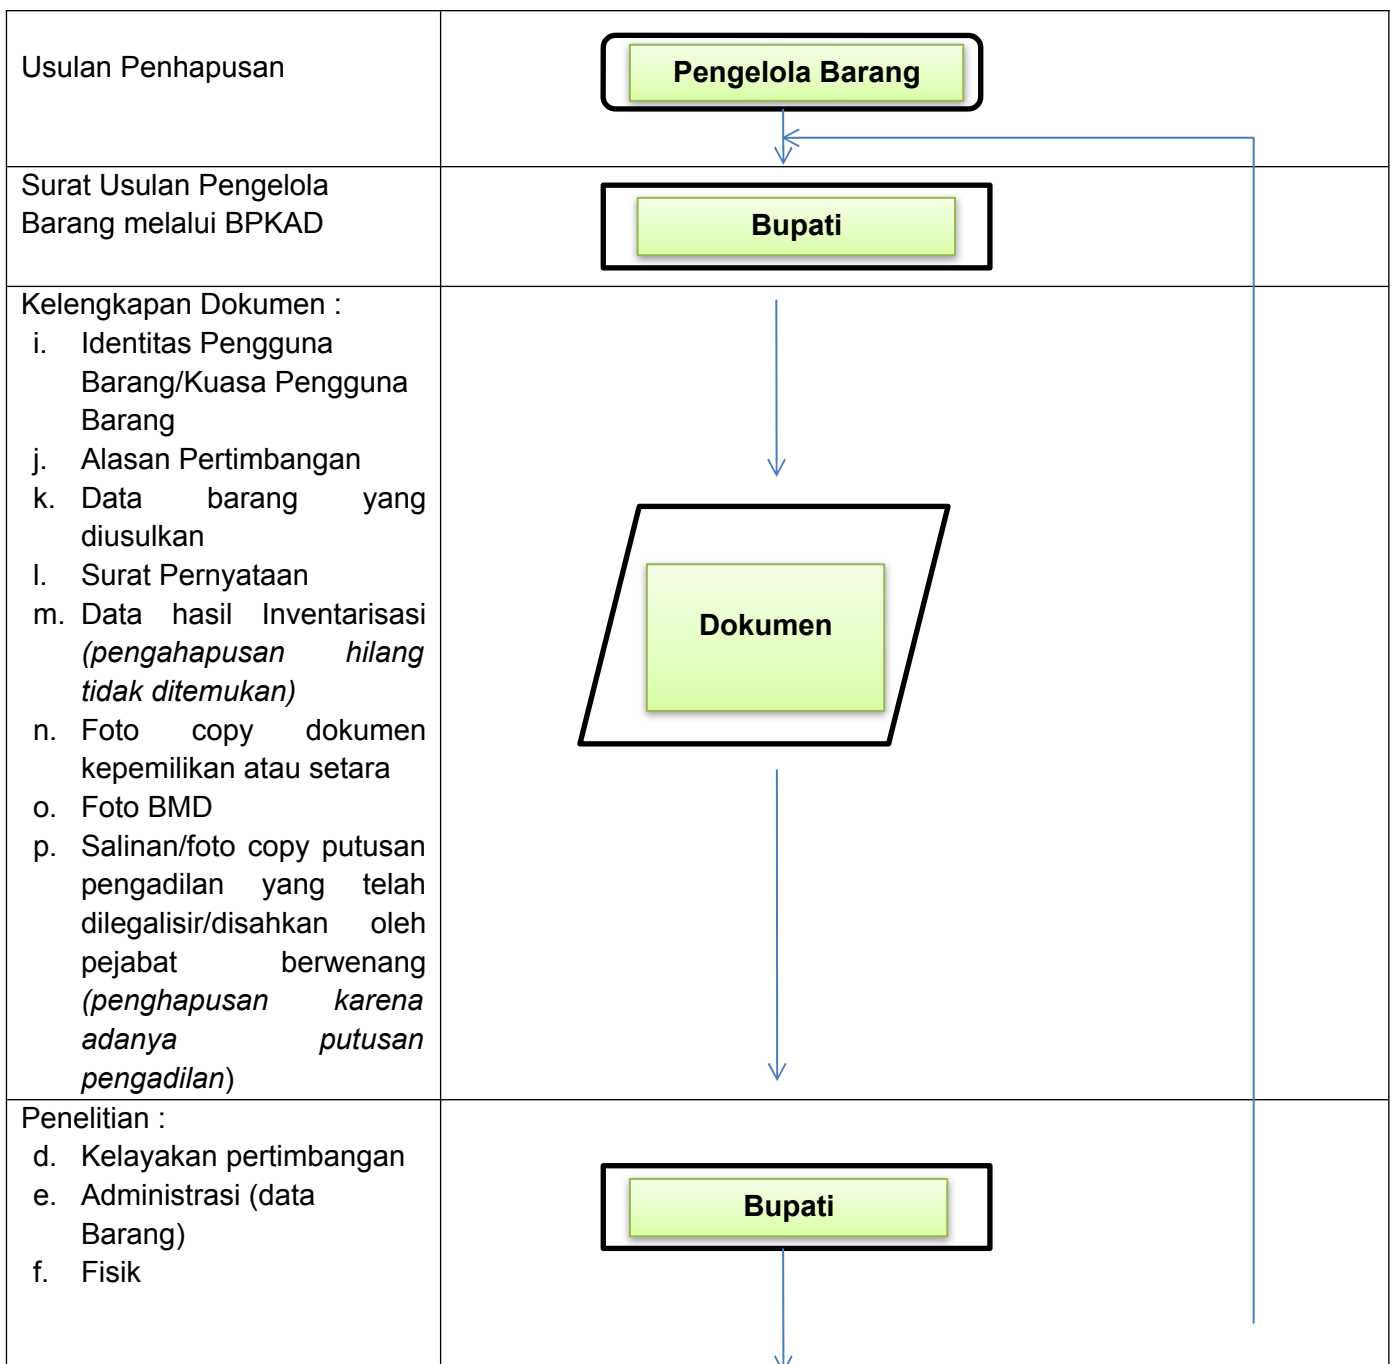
| | |
|---|---|
| Usulan Penhapusan | Pengelola Barang |
| Surat Usulan Pengelola Barang melalui BPKAD | Bupati |
| Kelengkapan Dokumen :<br>i. Identitas Pengguna Barang/Kuasa Pengguna Barang<br>j. Alasan Pertimbangan<br>k. Data barang yang diusulkan<br>l. Surat Pernyataan<br>m. Data hasil Inventarisasi *(pengahapusan hilang tidak ditemukan)*<br>n. Foto copy dokumen kepemilikan atau setara<br>o. Foto BMD<br>p. Salinan/foto copy putusan pengadilan yang telah dilegalisir/disahkan oleh pejabat berwenang *(penghapusan karena adanya putusan pengadilan*) | Dokumen |
| Penelitian :<br>d. Kelayakan pertimbangan<br>e. Administrasi (data Barang)<br>f. Fisik | Bupati |